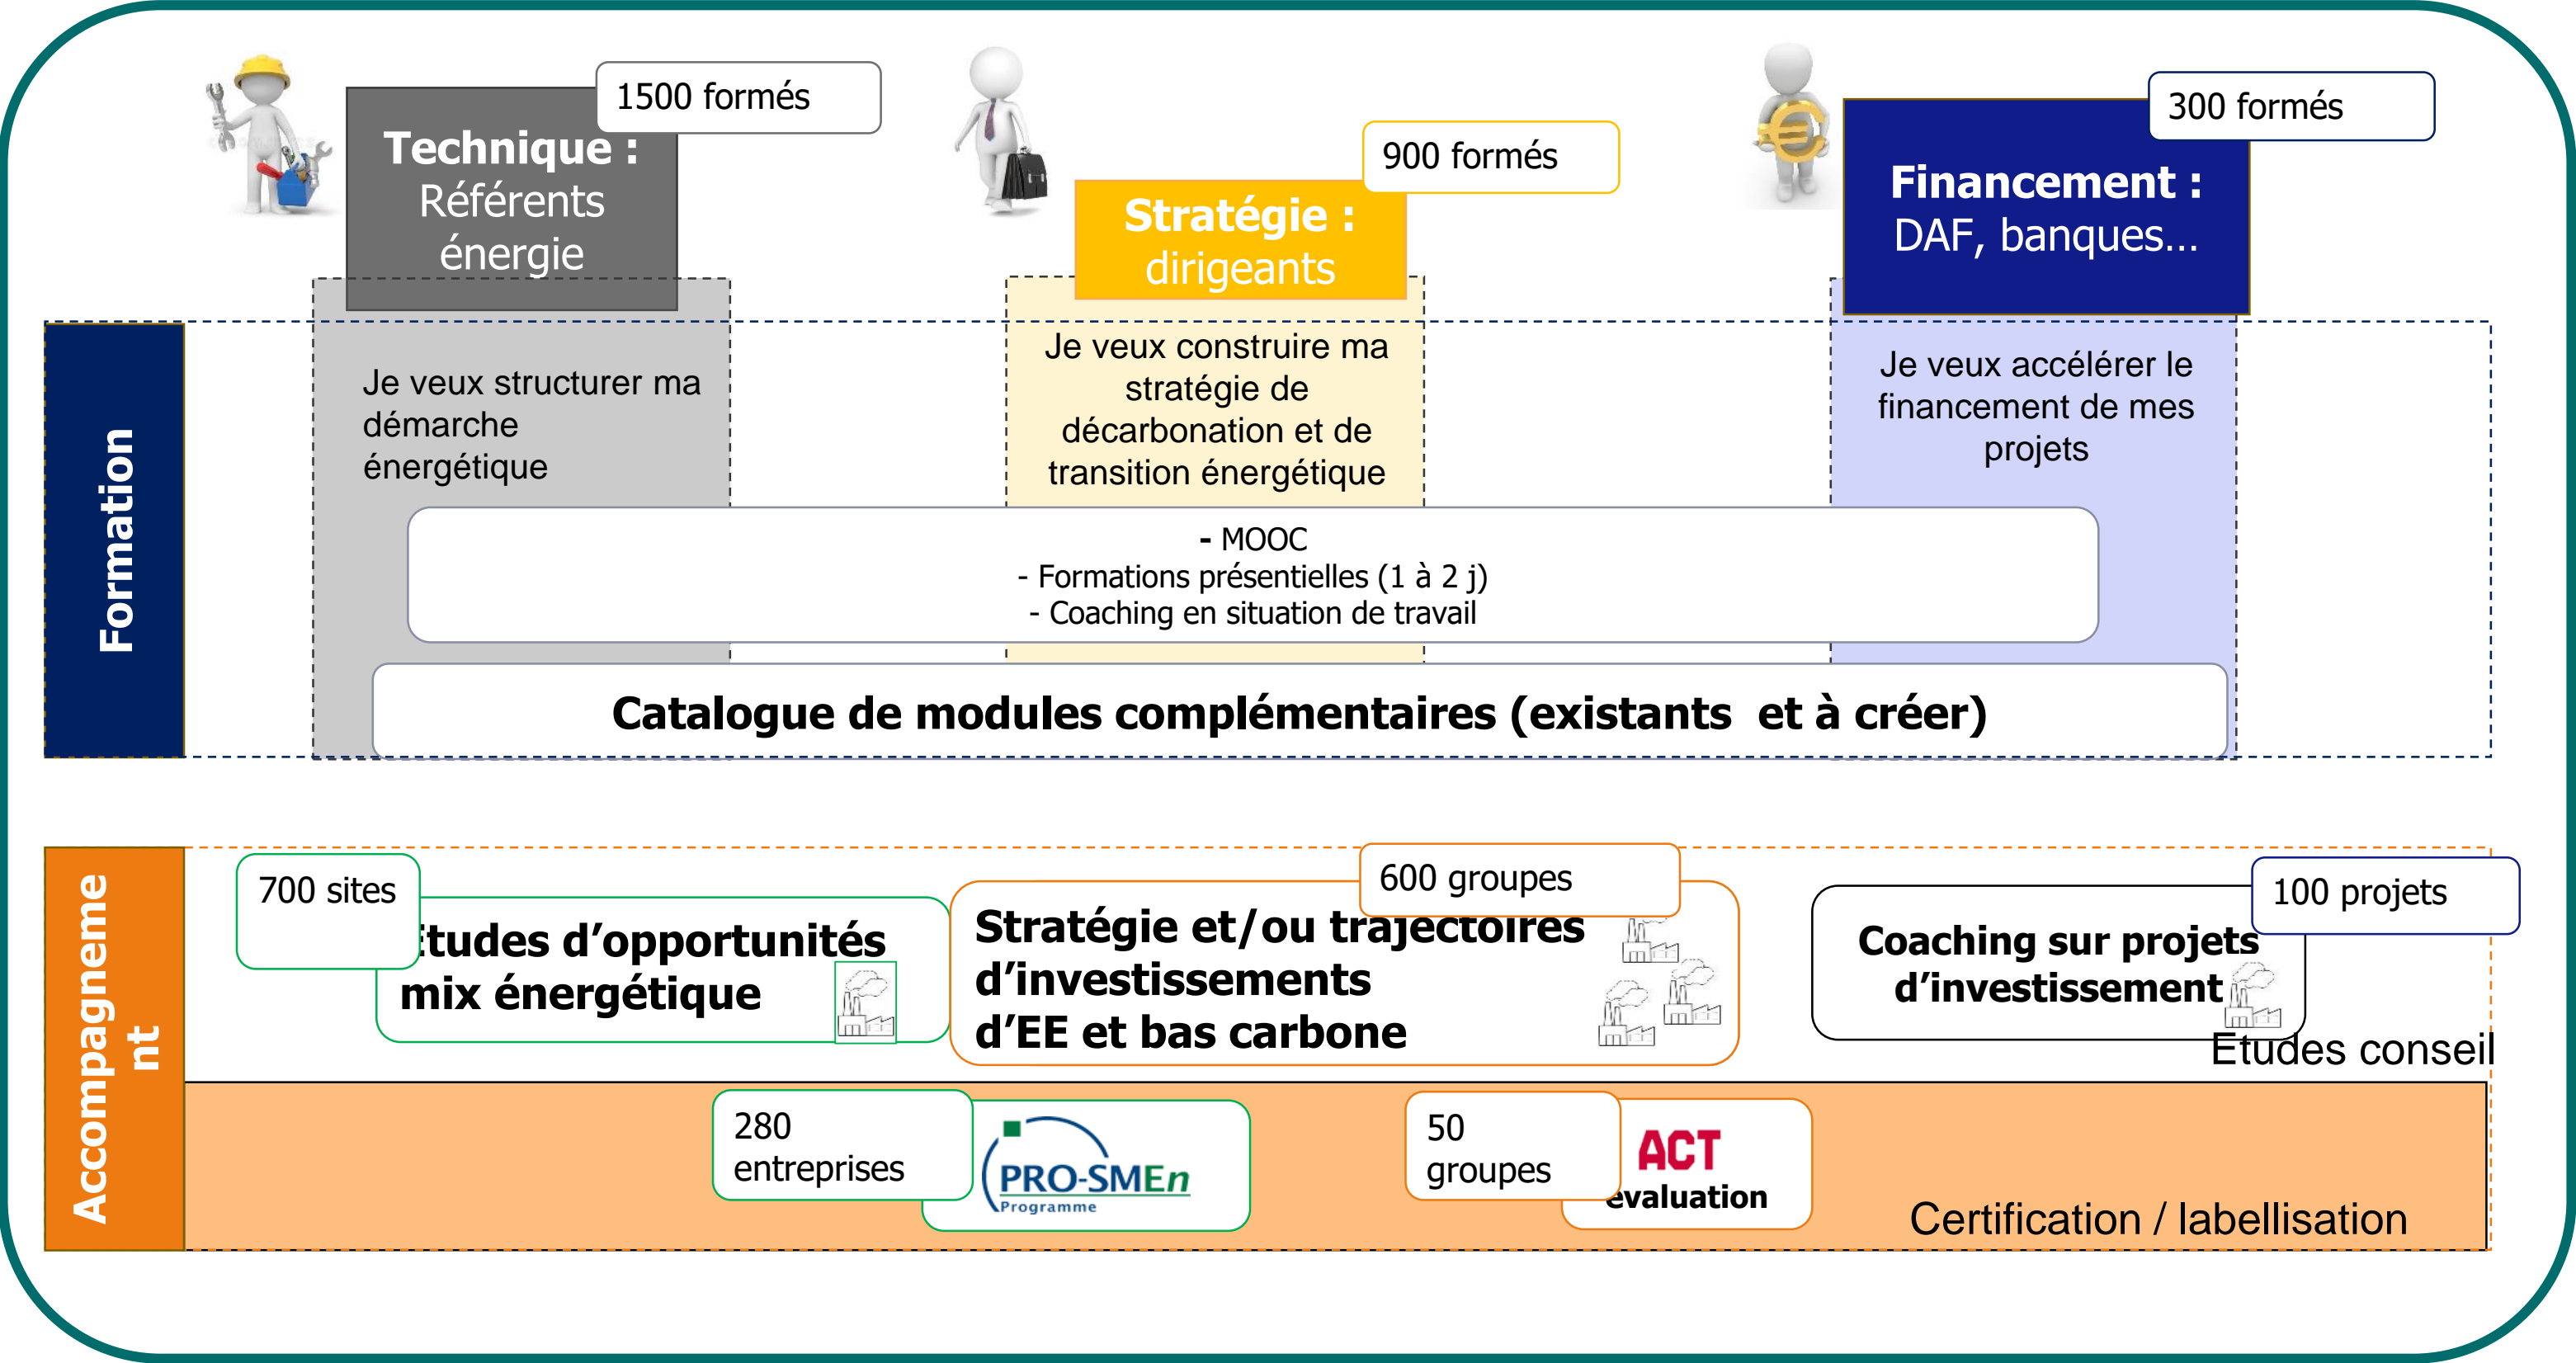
1500 formés

Technique : Référents énergie

900 formés

Stratégie : dirigeants

300 formés

Financement : DAF, banques…

Formation

Je veux structurer ma démarche énergétique

Je veux construire ma stratégie de décarbonation et de transition énergétique

Je veux accélérer le financement de mes projets

- MOOC
- Formations présentielles (1 à 2 j)
- Coaching en situation de travail

Catalogue de modules complémentaires (existants et à créer)

Accompagnement

700 sites

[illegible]tudes d'opportunités mix énergétique

600 groupes

Stratégie et/ou trajectoires d'investissements d'EE et bas carbone

100 projets

Coaching sur projets d'investissement

Études conseil

280 entreprises

PRO-SMEn Programme

50 groupes

ACT evaluation

Certification / labellisation